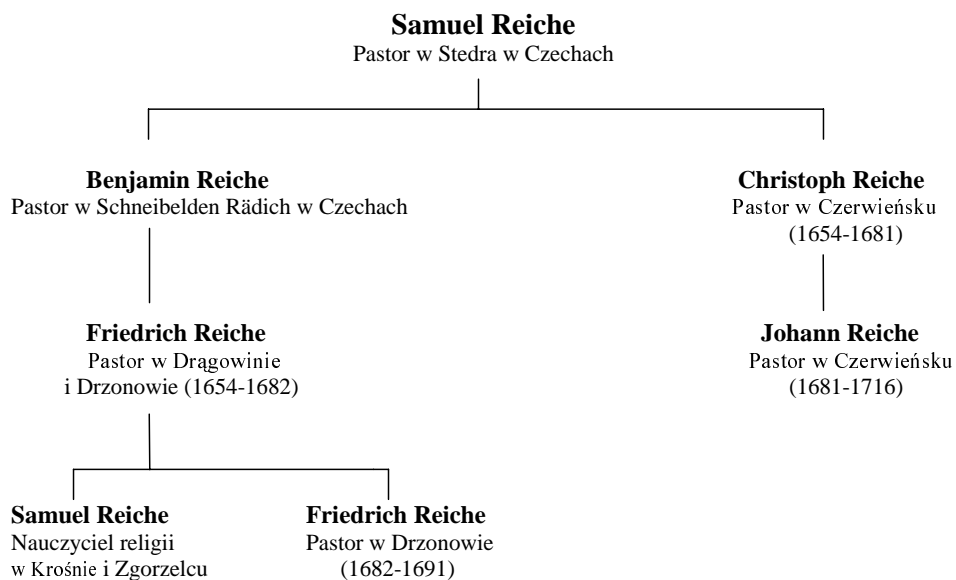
**Samuel Reiche**
Pastor w Stedra w Czechach

**Benjamin Reiche**
Pastor w Schneibelden Rädich w Czechach

**Friedrich Reiche**
Pastor w Drągowinie i Drzonowie (1654-1682)

**Samuel Reiche**
Nauczyciel religii w Krośnie i Zgorzelcu

**Friedrich Reiche**
Pastor w Drzonowie (1682-1691)

**Christoph Reiche**
Pastor w Czerwieńsku (1654-1681)

**Johann Reiche**
Pastor w Czerwieńsku (1681-1716)